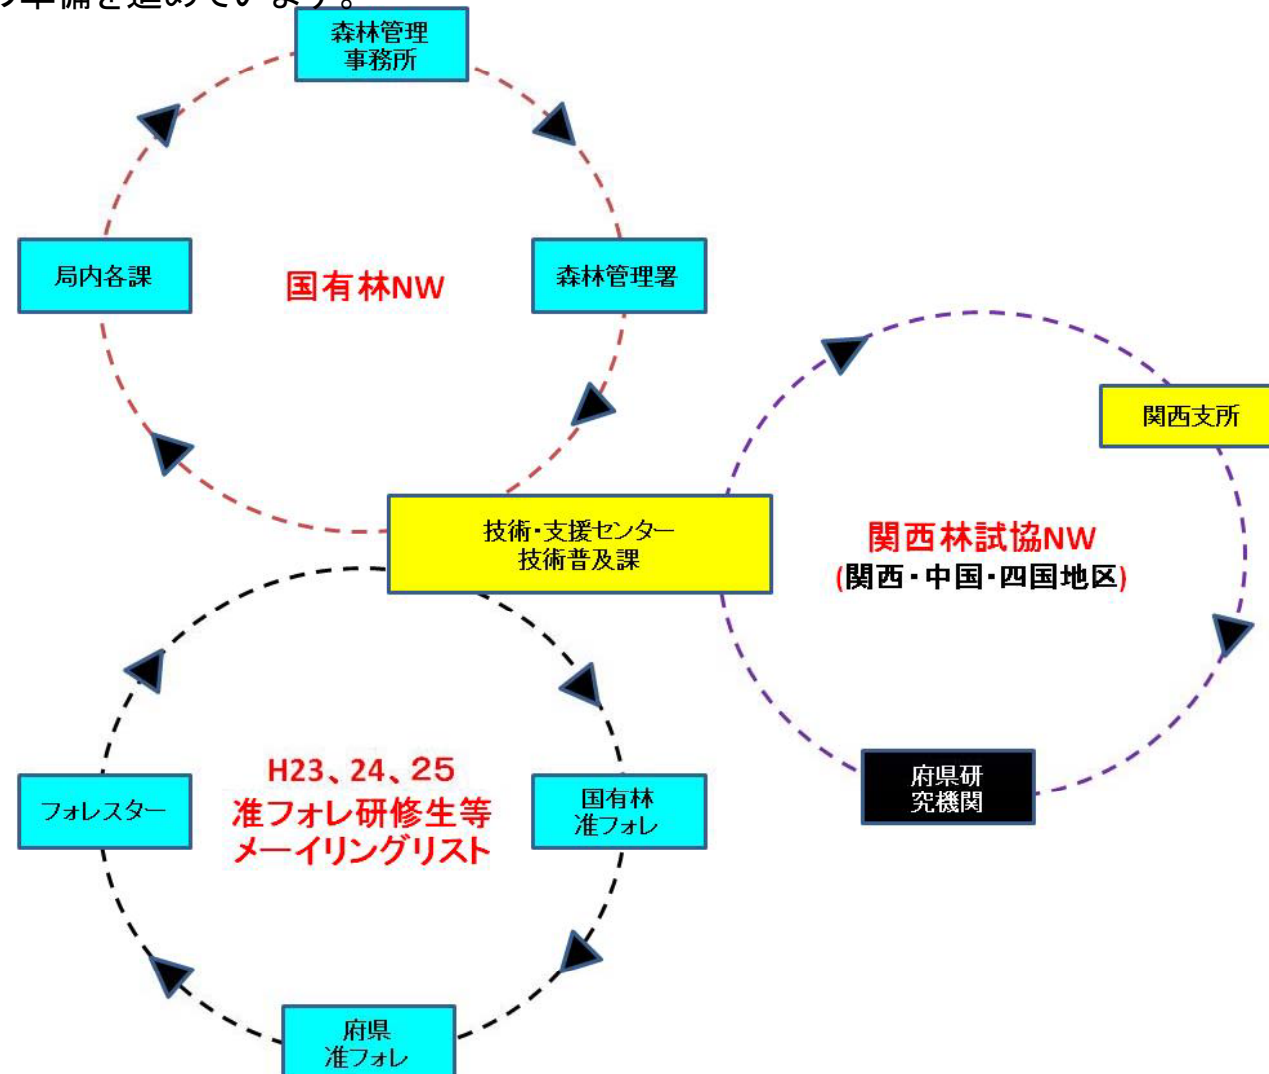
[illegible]準備を進めています。

森林管理事務所

局内各課

国有林NW

森林管理署

関西支所

技術・支援センター 技術普及課

関西林試協NW (関西・中国・四国地区)

H23、24、25 准フォレ研修生等 メーイリングリスト

フォレスター

国有林 准フォレ

府県研 究機関

府県 准フォレ